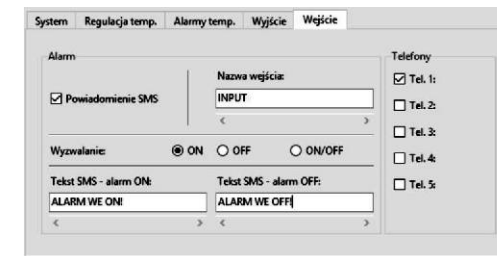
System | Regulacja temp. | Alarmy temp. | Wyjście | Wejście

Alarm

☑ Powiadomienie SMS

Nazwa wejścia:
INPUT
< >

Wyzwalanie: ◉ ON ○ OFF ○ ON/OFF

Tekst SMS - alarm ON:
ALARM WE ON!
< >

Tekst SMS - alarm OFF:
ALARM WE OFF!
< >

Telefony
☑ Tel. 1:
☐ Tel. 2:
☐ Tel. 3:
☐ Tel. 4:
☐ Tel. 5: